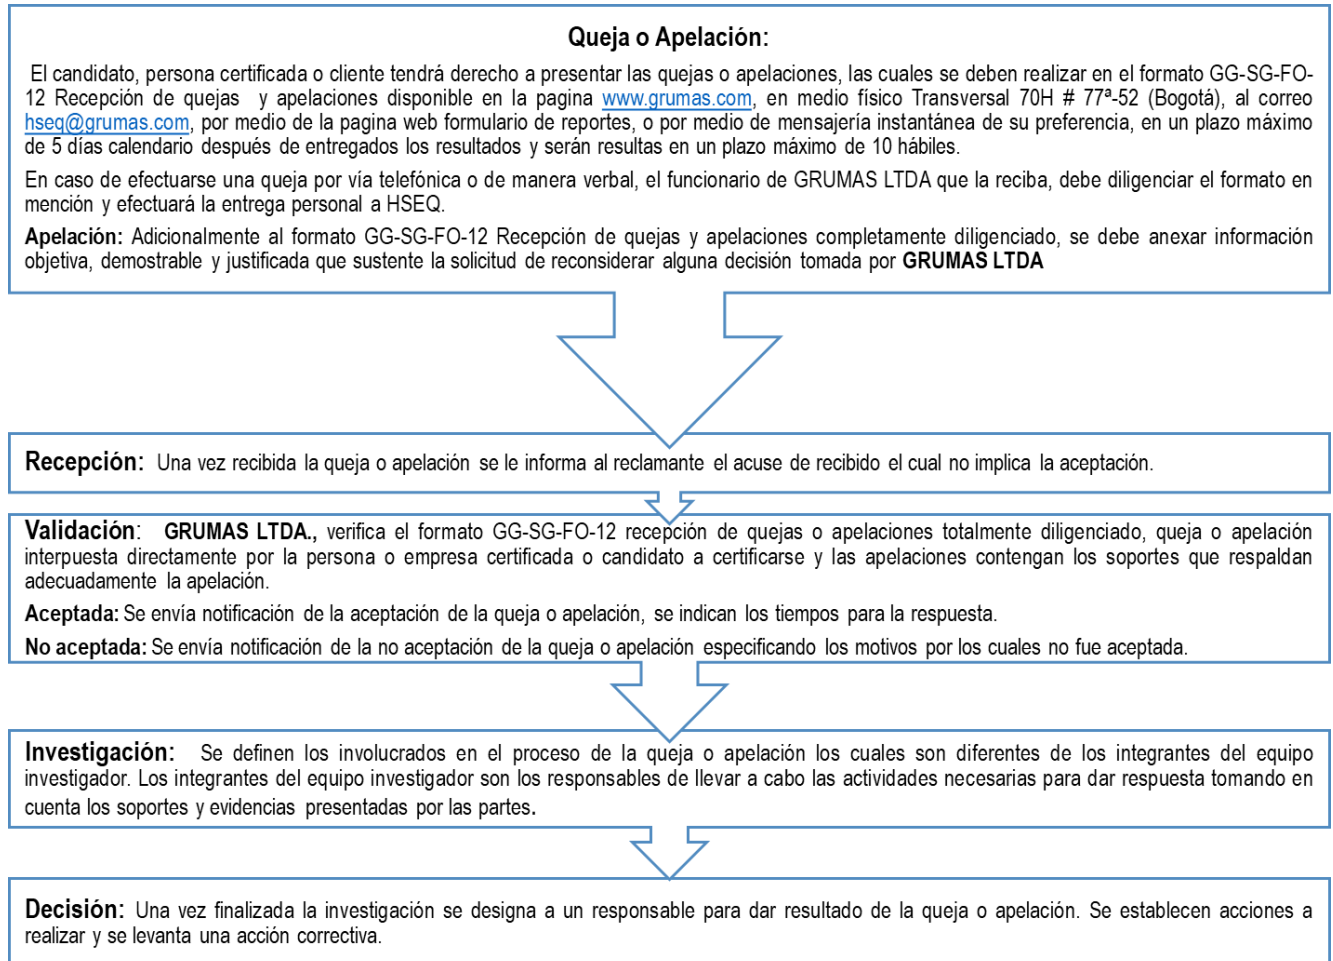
Queja o Apelación:

El candidato, persona certificada o cliente tendrá derecho a presentar las quejas o apelaciones, las cuales se deben realizar en el formato GG-SG-FO-12 Recepción de quejas y apelaciones disponible en la pagina www.grumas.com, en medio físico Transversal 70H # 77ª-52 (Bogotá), al correo hseq@grumas.com, por medio de la pagina web formulario de reportes, o por medio de mensajería instantánea de su preferencia, en un plazo máximo de 5 días calendario después de entregados los resultados y serán resultas en un plazo máximo de 10 hábiles.

En caso de efectuarse una queja por vía telefónica o de manera verbal, el funcionario de GRUMAS LTDA que la reciba, debe diligenciar el formato en mención y efectuará la entrega personal a HSEQ.

Apelación: Adicionalmente al formato GG-SG-FO-12 Recepción de quejas y apelaciones completamente diligenciado, se debe anexar información objetiva, demostrable y justificada que sustente la solicitud de reconsiderar alguna decisión tomada por GRUMAS LTDA

Recepción: Una vez recibida la queja o apelación se le informa al reclamante el acuse de recibido el cual no implica la aceptación.

Validación: GRUMAS LTDA., verifica el formato GG-SG-FO-12 recepción de quejas o apelaciones totalmente diligenciado, queja o apelación interpuesta directamente por la persona o empresa certificada o candidato a certificarse y las apelaciones contengan los soportes que respaldan adecuadamente la apelación.

Aceptada: Se envía notificación de la aceptación de la queja o apelación, se indican los tiempos para la respuesta.

No aceptada: Se envía notificación de la no aceptación de la queja o apelación especificando los motivos por los cuales no fue aceptada.

Investigación: Se definen los involucrados en el proceso de la queja o apelación los cuales son diferentes de los integrantes del equipo investigador. Los integrantes del equipo investigador son los responsables de llevar a cabo las actividades necesarias para dar respuesta tomando en cuenta los soportes y evidencias presentadas por las partes.

Decisión: Una vez finalizada la investigación se designa a un responsable para dar resultado de la queja o apelación. Se establecen acciones a realizar y se levanta una acción correctiva.